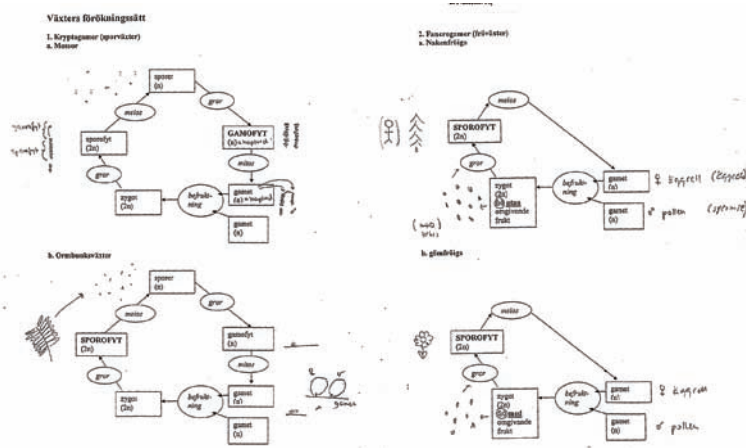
Växters förökningssätt

1. Kryptogamer (sporväxter)
a. Mossor

sporer (n)
meios
gror
sporofyt (2n)
GAMOFYT (n)
mitos
gror
zygot (2n)
befrukt-ning
gamet (n)
gamet (n)

2. Fanerogamer (fröväxter)
a. Nakenfröiga

meios
SPOROFYT (2n)
gror
zygot (2n) i ett frö omgivande frukt
befrukt-ning
gamet (n)
gamet (n)
♀ äggcell
♂ pollen

b. Ormbunksväxter

sporer (n)
meios
gror
SPOROFYT (2n)
gamofyt (n)
mitos
gror
zygot (2n)
befrukt-ning
gamet (n)
gamet (n)

b. gömfröiga

meios
SPOROFYT (2n)
gror
zygot (2n) i ett frö omgivande frukt
befrukt-ning
gamet (n)
gamet (n)
♀ äggcell
♂ pollen